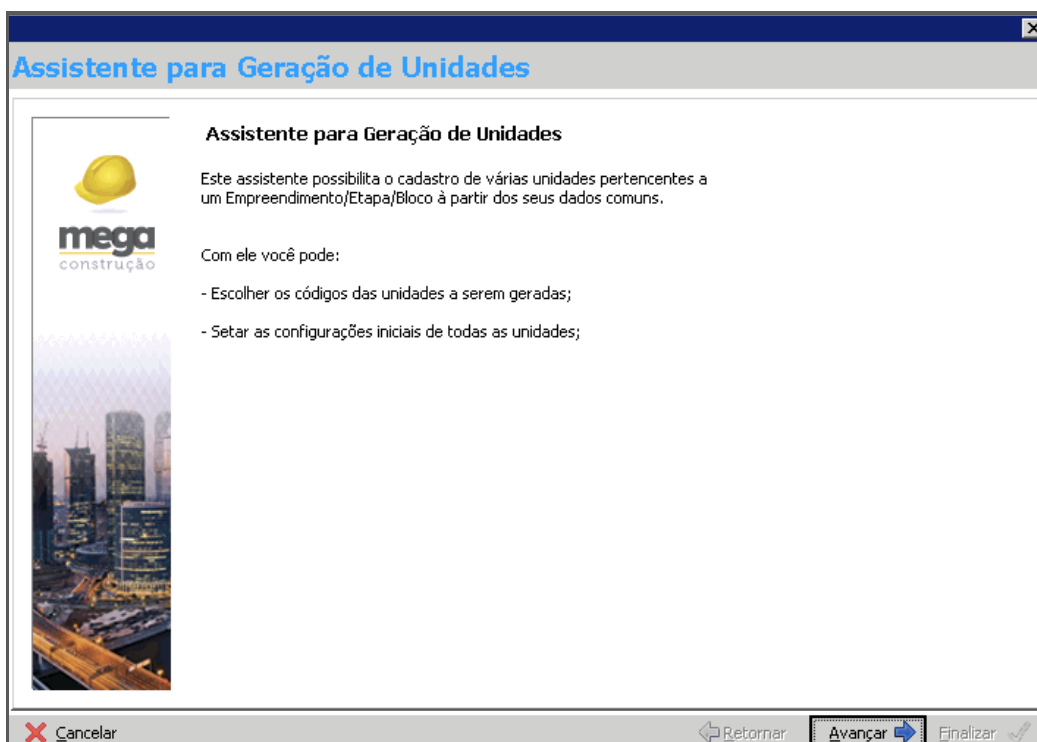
Assistente para Geração de Unidades

mega
construção

Assistente para Geração de Unidades

Este assistente possibilita o cadastro de várias unidades pertencentes a um Empreendimento/Etapa/Bloco à partir dos seus dados comuns.

Com ele você pode:

- Escolher os códigos das unidades a serem geradas;

- Setar as configurações iniciais de todas as unidades;

Cancelar

Retornar

Avançar

Finalizar